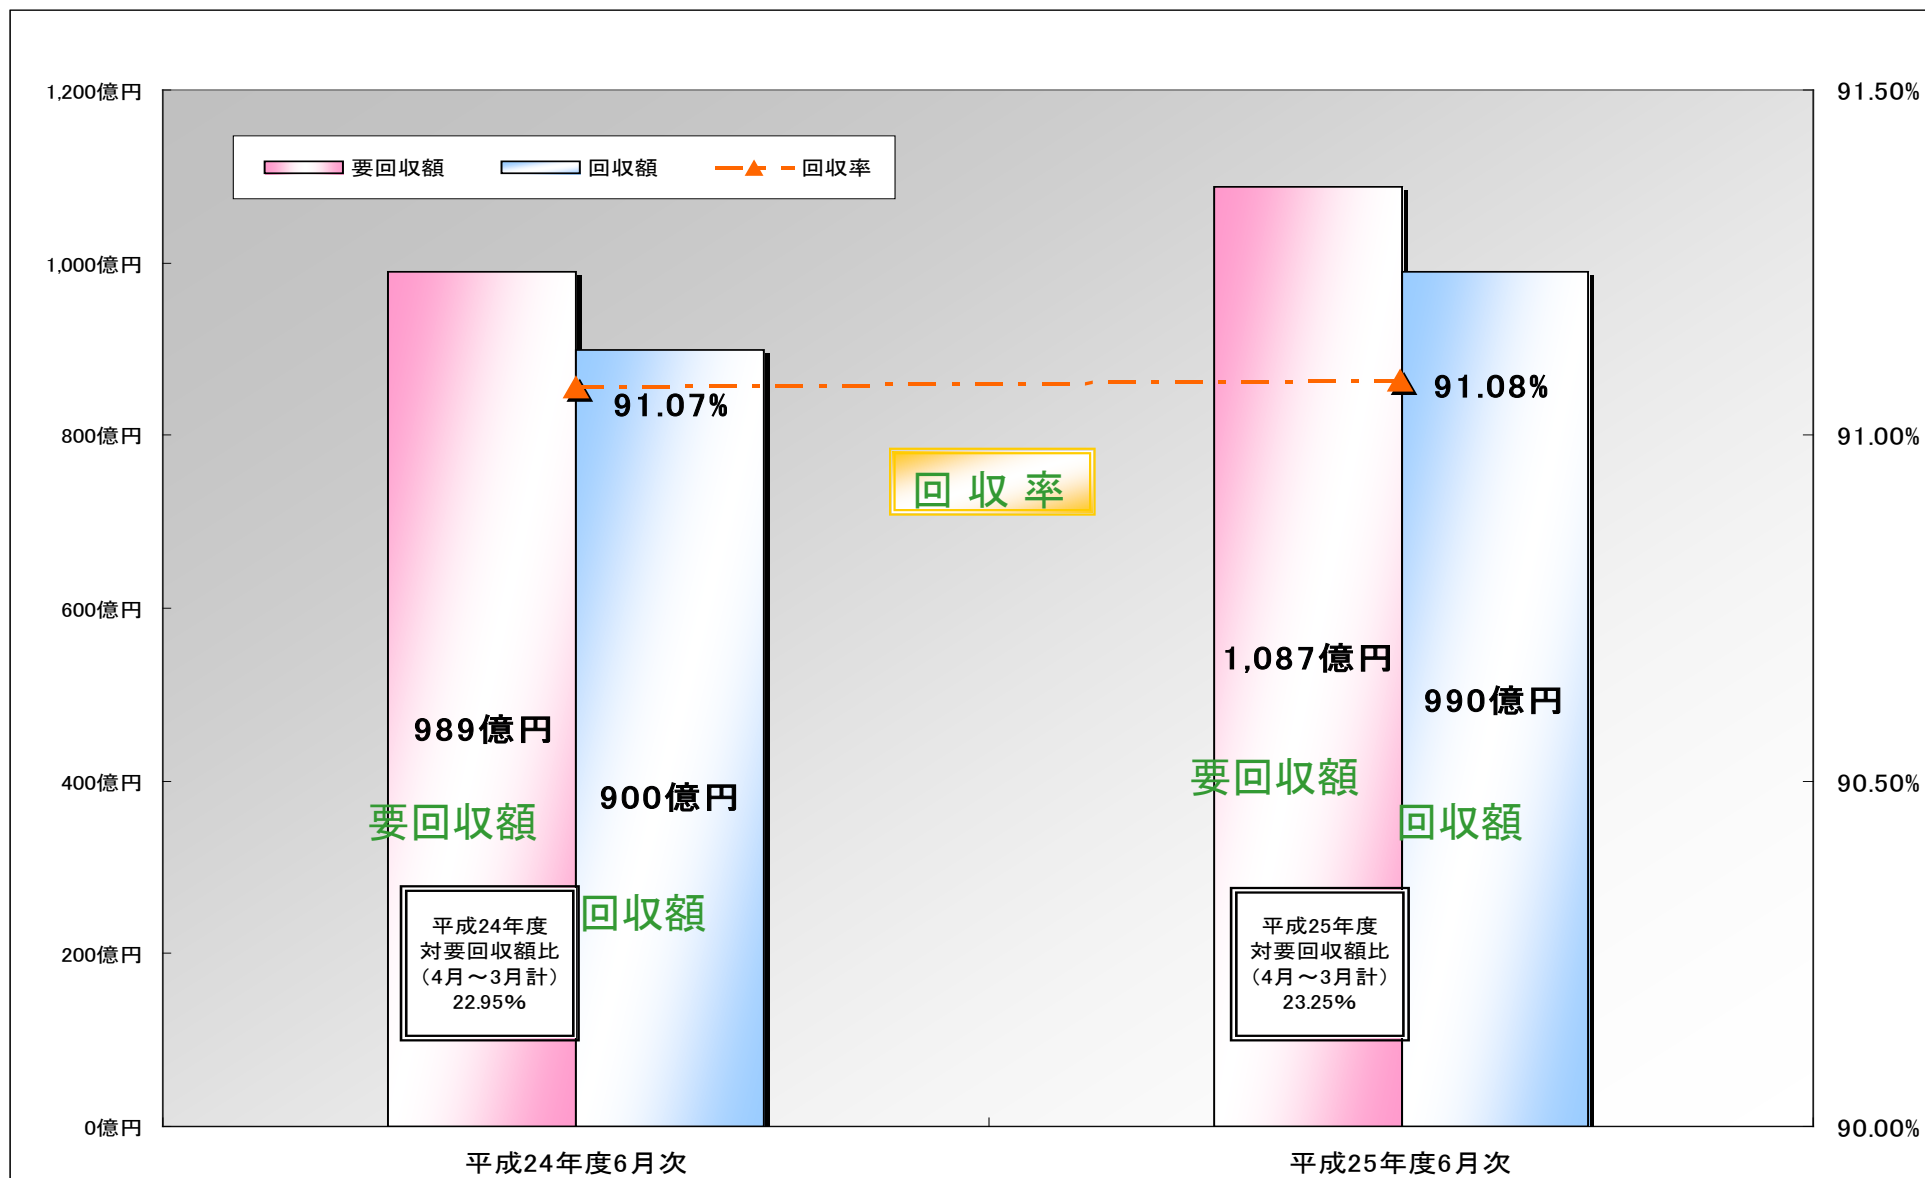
1,200億円
1,000億円
800億円
600億円
400億円
200億円
0億円

91.50%
91.00%
90.50%
90.00%

要回収額 回収額 回収率

91.07%
91.08%

回 収 率

989億円
要回収額
900億円
回収額

平成24年度
対要回収額比
（4月～3月計）
22.95%

1,087億円
990億円
要回収額
回収額

平成25年度
対要回収額比
（4月～3月計）
23.25%

平成24年度6月次
平成25年度6月次